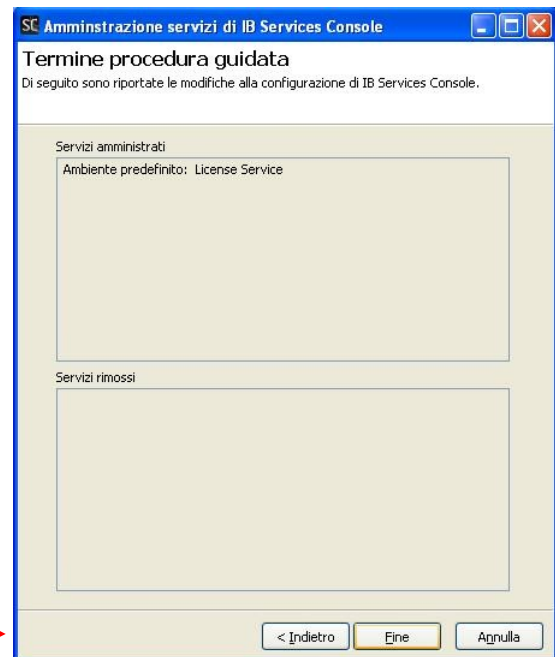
SC Amminstrazione servizi di IB Services Console

Termine procedura guidata

Di seguito sono riportate le modifiche alla configurazione di IB Services Console.

Servizi amministrati

Ambiente predefinito: License Service

Servizi rimossi

< Indietro

Fine

Annulla